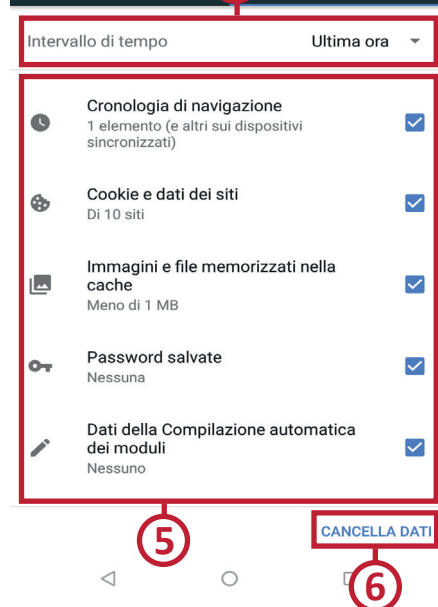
Intervallo di tempo Ultima ora

Cronologia di navigazione
1 elemento (e altri sui dispositivi sincronizzati)

Cookie e dati dei siti
Di 10 siti

Immagini e file memorizzati nella cache
Meno di 1 MB

Password salvate
Nessuna

Dati della Compilazione automatica dei moduli
Nessuno

5

CANCELLA DATI

6